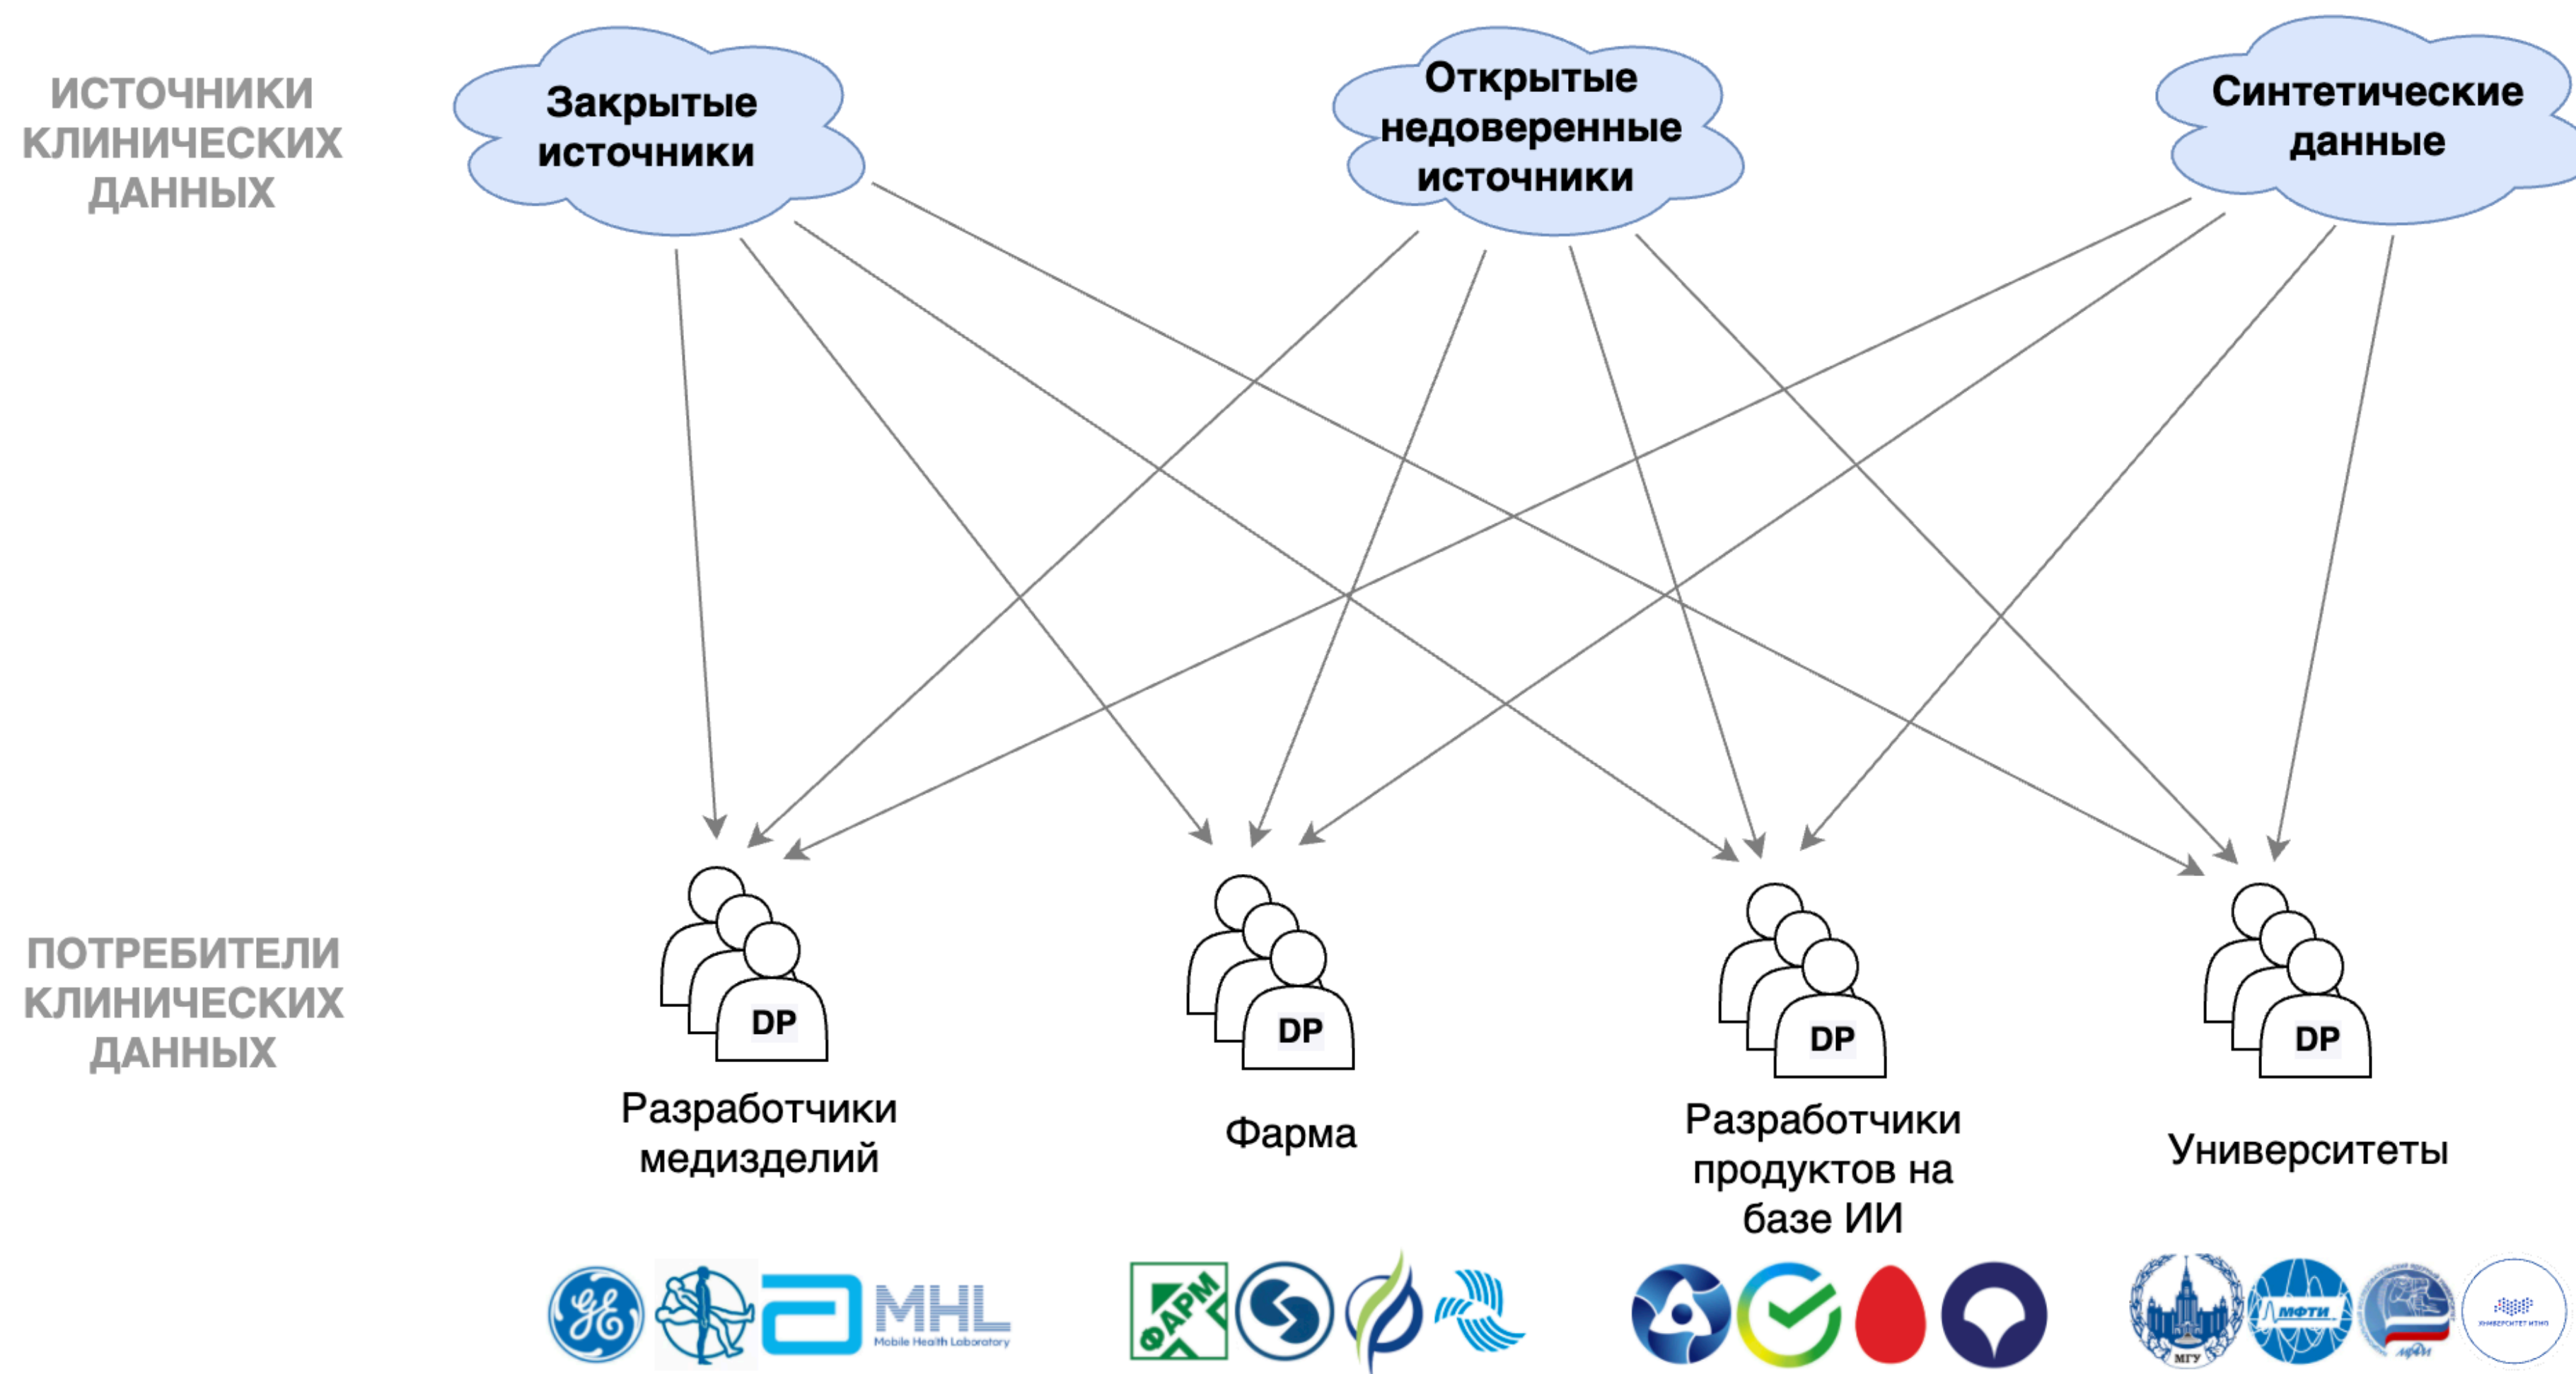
ИСТОЧНИКИ КЛИНИЧЕСКИХ ДАННЫХ

Закрытые источники

Открытые недоверенные источники

Синтетические данные

ПОТРЕБИТЕЛИ КЛИНИЧЕСКИХ ДАННЫХ

DP

Разработчики медизделий

DP

Фарма

DP

Разработчики продуктов на базе ИИ

DP

Университеты

MHL
Mobile Health Laboratory

ФАРМ

МФТИ

МГУ

МИФИ

УНИВЕРСИТЕТ ИТМО